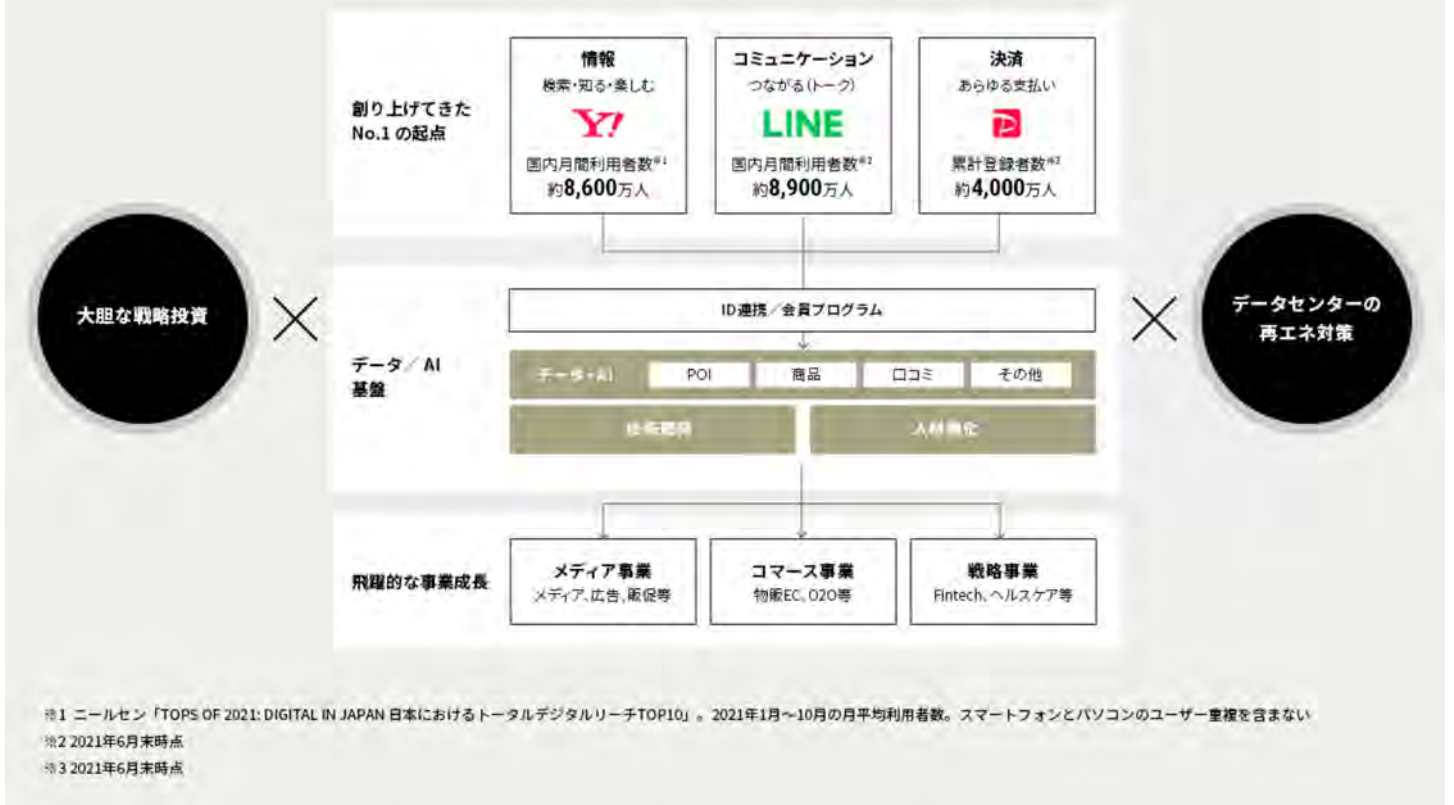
創り上げてきた
No.1 の起点

情報
検索・知る・楽しむ
Y!
国内月間利用者数※1
約8,600万人

コミュニケーション
つながる（トーク）
LINE
国内月間利用者数※2
約8,900万人

決済
あらゆる支払い
国内累計登録者数※3
約4,000万人

大胆な戦略投資

データセンターの
再エネ対策

ID連携／会員プログラム

データ／AI
基盤

データ+AI
POI
商品
口コミ
その他

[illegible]
人材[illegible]

飛躍的な事業成長

メディア事業
メディア、広告、販促等

コマース事業
物販EC、O2O等

戦略事業
Fintech、ヘルスケア等

※1 ニールセン「TOPS OF 2021: DIGITAL IN JAPAN 日本におけるトータルデジタルリーチTOP10」。2021年1月～10月の月平均利用者数。スマートフォンとパソコンのユーザー重複を含まない
※2 2021年6月末時点
※3 2021年6月末時点